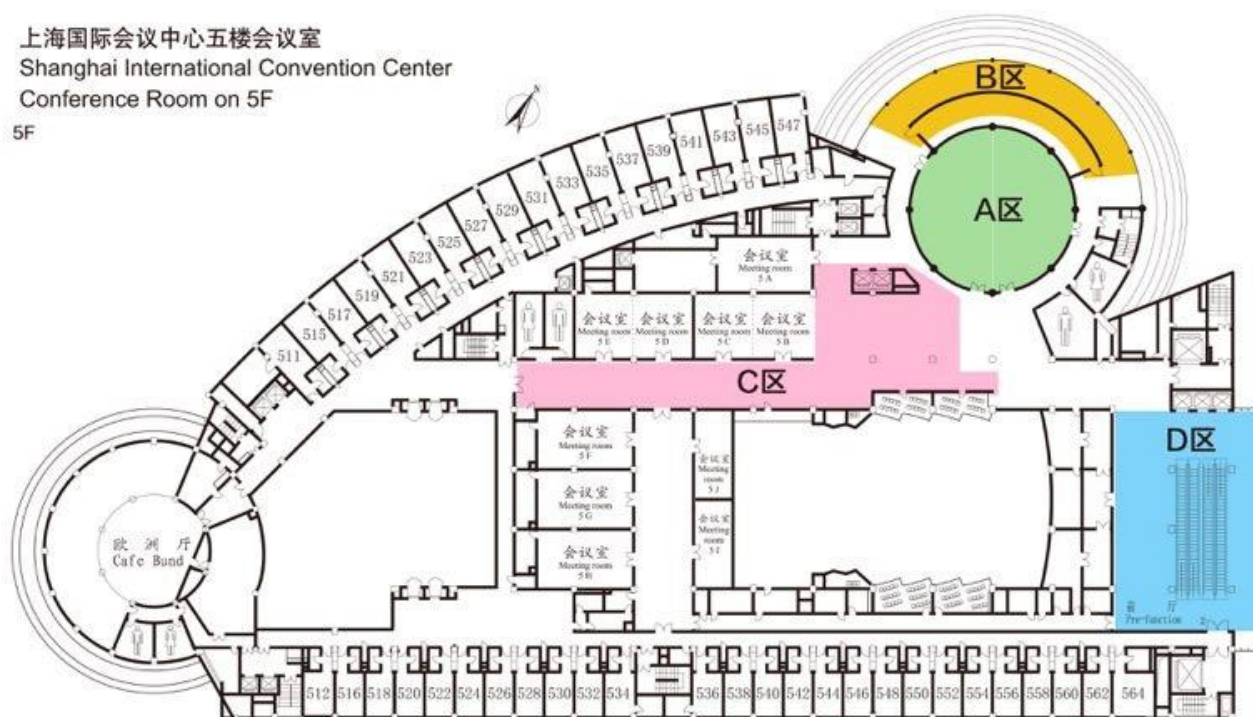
上海国际会议中心五楼会议室
Shanghai International Convention Center
Conference Room on 5F
5F

B区
A区
C区
D区

547 545 543 541 539 537 535 533 531 529 527 525 523 521 519 517 515 511

会议室
Meeting room
5 A

会议室
Meeting room
5 E

会议室
Meeting room
5 D

会议室
Meeting room
5 C

会议室
Meeting room
5 B

会议室
Meeting room
5 F

会议室
Meeting room
5 J

会议室
Meeting room
5 G

会议室
Meeting room
5 I

会议室
Meeting room
5 H

欧 洲 厅
Cafe Bund

前 厅
Pre-function

512 516 518 520 522 524 526 528 530 532 534 536 538 540 542 544 546 548 550 552 554 556 558 560 562 564